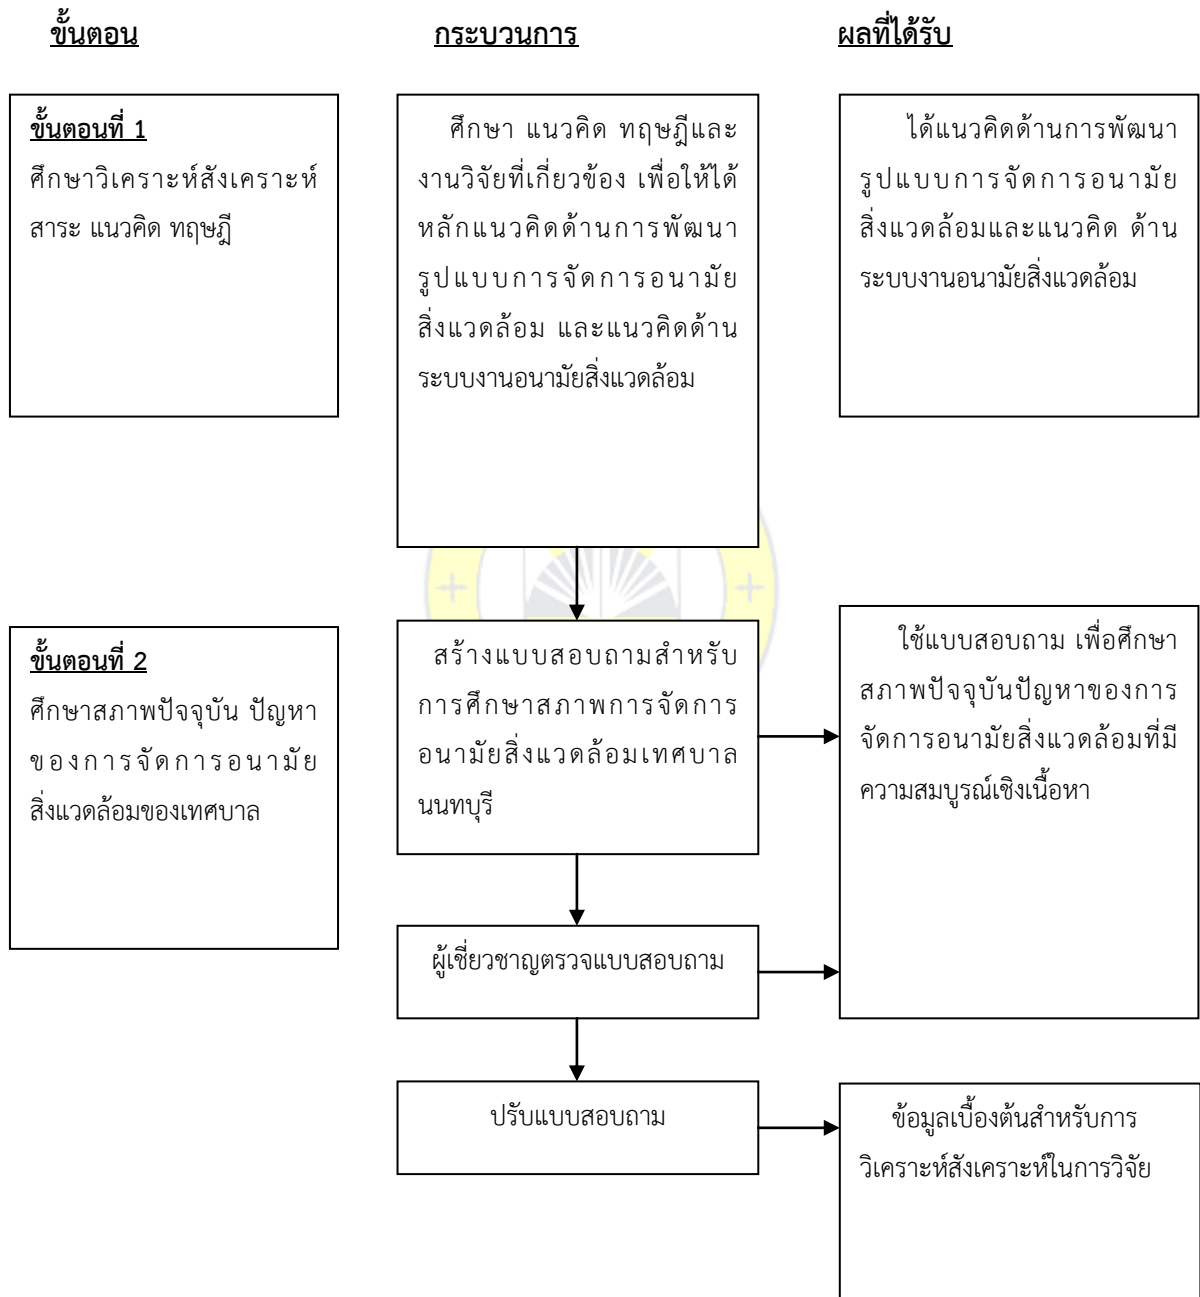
ขั้นตอน

กระบวนการ

ผลที่ได้รับ

ขั้นตอนที่ 1
ศึกษาวิเคราะห์สังเคราะห์ สาระ แนวคิด ทฤษฎี

ศึกษา แนวคิด ทฤษฎีและงานวิจัยที่เกี่ยวข้อง เพื่อให้ได้หลักแนวคิดด้านการพัฒนารูปแบบการจัดการอนามัยสิ่งแวดล้อม และแนวคิดด้านระบบงานอนามัยสิ่งแวดล้อม

ได้แนวคิดด้านการพัฒนารูปแบบการจัดการอนามัยสิ่งแวดล้อมและแนวคิด ด้านระบบงานอนามัยสิ่งแวดล้อม

ขั้นตอนที่ 2
ศึกษาสภาพปัจจุบัน ปัญหาของการจัดการอนามัยสิ่งแวดล้อมของเทศบาล

สร้างแบบสอบถามสำหรับการศึกษาสภาพการจัดการอนามัยสิ่งแวดล้อมเทศบาลนนทบุรี

ใช้แบบสอบถาม เพื่อศึกษาสภาพปัจจุบันปัญหาของการจัดการอนามัยสิ่งแวดล้อมที่มีความสมบูรณ์เชิงเนื้อหา

ผู้เชี่ยวชาญตรวจแบบสอบถาม

ปรับแบบสอบถาม

ข้อมูลเบื้องต้นสำหรับการวิเคราะห์สังเคราะห์ในการวิจัย